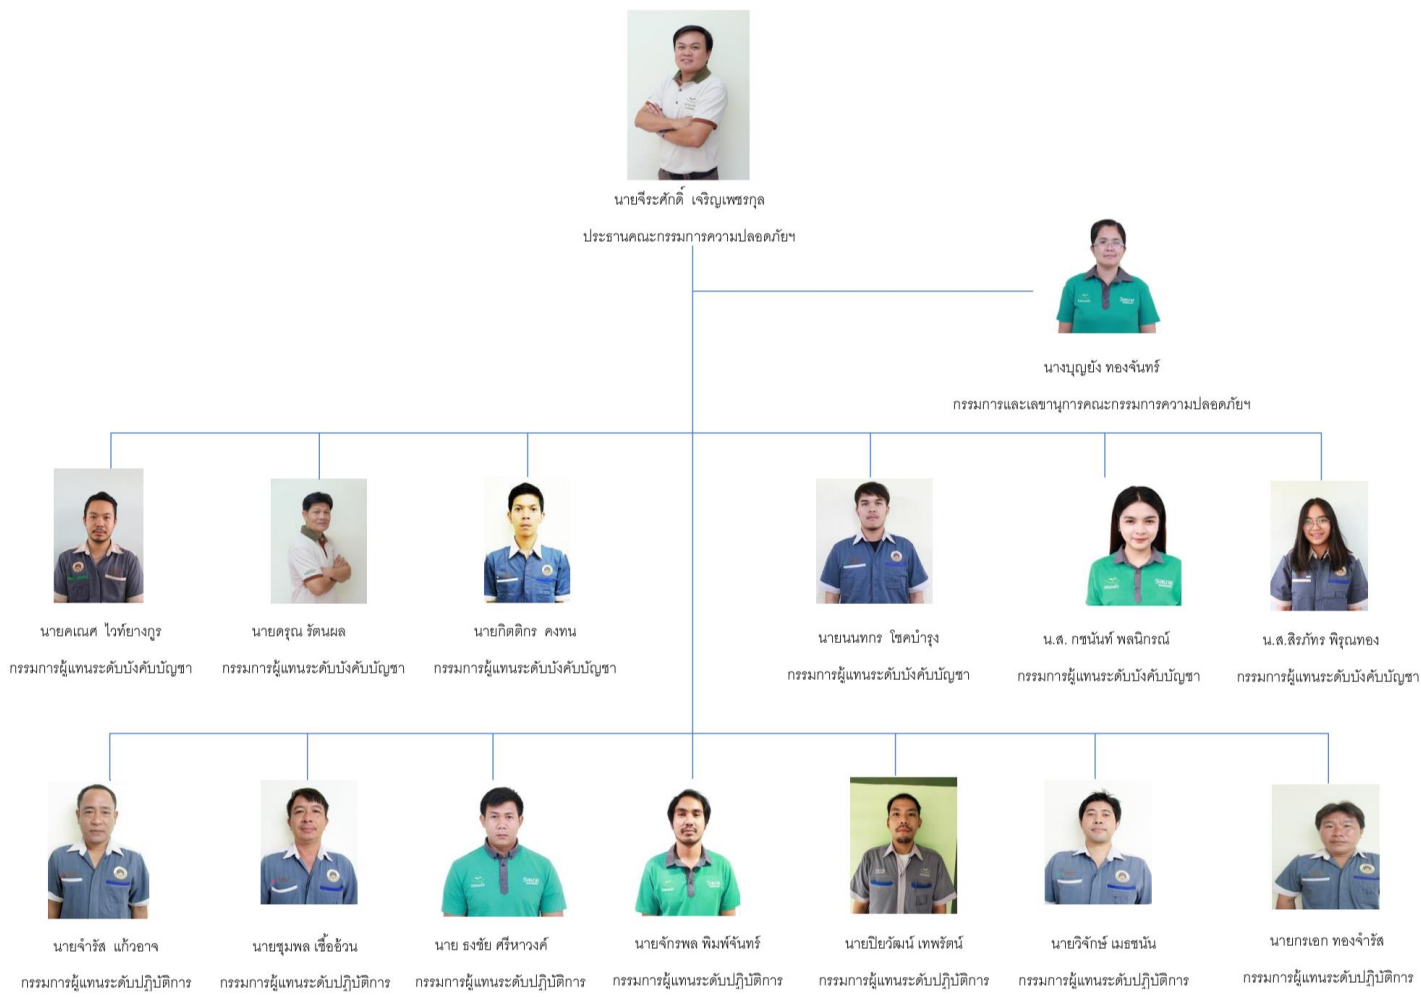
นายจีระศักดิ์ เจริญเพชรกุล
ประธานคณะกรรมการความปลอดภัยฯ

นางบุญยัง ทองจันทร์
กรรมการและเลขานุการคณะกรรมการความปลอดภัยฯ

นายคเณศ ไวทยางกูร
กรรมการผู้แทนระดับบังคับบัญชา

นายดรุณ รัตนผล
กรรมการผู้แทนระดับบังคับบัญชา

นายกิตติกร คงทน
กรรมการผู้แทนระดับบังคับบัญชา

นายนนทกร โชคบำรุง
กรรมการผู้แทนระดับบังคับบัญชา

น.ส. กชนันท์ พลนิกรณ์
กรรมการผู้แทนระดับบังคับบัญชา

น.ส.สิรภัทร พิรุณทอง
กรรมการผู้แทนระดับบังคับบัญชา

นายจำรัส แก้วอาจ
กรรมการผู้แทนระดับปฏิบัติการ

นายชุมพล เชื้ออ้วน
กรรมการผู้แทนระดับปฏิบัติการ

นาย ธงชัย ศรีหาวงศ์
กรรมการผู้แทนระดับปฏิบัติการ

นายจักรพล พิมพ์จันทร์
กรรมการผู้แทนระดับปฏิบัติการ

นายปิยวัฒน์ เทพรัตน์
กรรมการผู้แทนระดับปฏิบัติการ

นายวิจักษ์ เมธชนัน
กรรมการผู้แทนระดับปฏิบัติการ

นายกรเอก ทองจำรัส
กรรมการผู้แทนระดับปฏิบัติการ